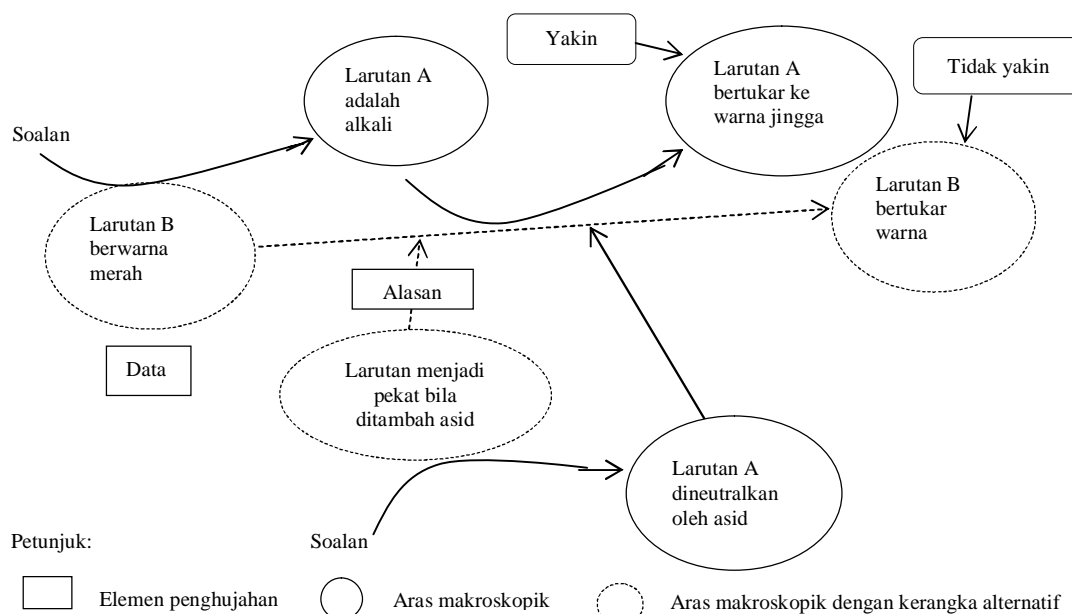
Yakin

Larutan A adalah alkali

Larutan A bertukar ke warna jingga

Tidak yakin

Soalan

Larutan B bertukar warna

Larutan B berwarna merah

Alasan

Data

Larutan menjadi pekat bila ditambah asid

Larutan A dineutralkan oleh asid

Soalan

Petunjuk:

Elemen penghujahan

Aras makroskopik

Aras makroskopik dengan kerangka alternatif